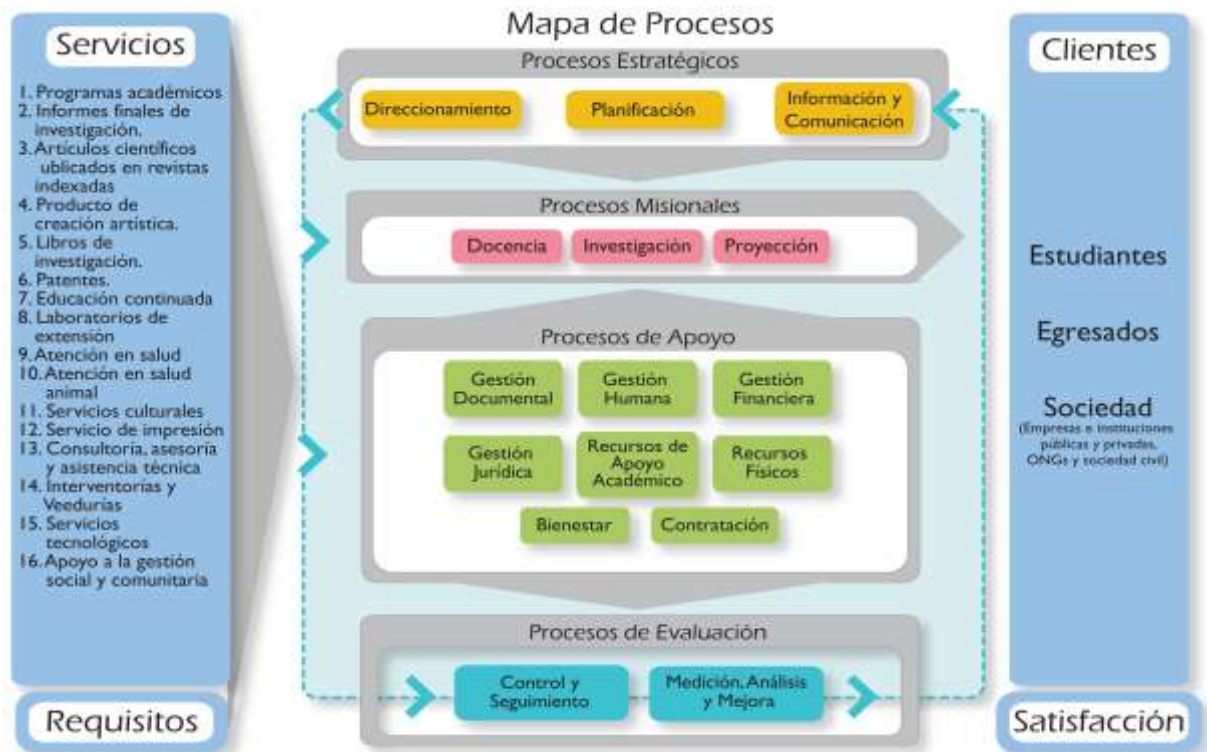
Servicios

1. Programas académicos
2. Informes finales de investigación.
3. Artículos científicos ublicados en revistas indexadas
4. Producto de creación artística.
5. Libros de investigación.
6. Patentes.
7. Educación continuada
8. Laboratorios de extensión
9. Atención en salud
10. Atención en salud animal
11. Servicios culturales
12. Servicio de impresión
13. Consultoría, asesoría y asistencia técnica
14. Interventorías y Veedurías
15. Servicios tecnológicos
16. Apoyo a la gestión social y comunitaria

Requisitos

Mapa de Procesos

Procesos Estratégicos

Direccionamiento

Planificación

Información y Comunicación

Procesos Misionales

Docencia

Investigación

Proyección

Procesos de Apoyo

Gestión Documental

Gestión Humana

Gestión Financiera

Gestión Jurídica

Recursos de Apoyo Académico

Recursos Físicos

Bienestar

Contratación

Procesos de Evaluación

Control y Seguimiento

Medición, Análisis y Mejora

Clientes

Estudiantes

Egresados

Sociedad
(Empresas e instituciones públicas y privadas, ONGs y sociedad civil)

Satisfacción